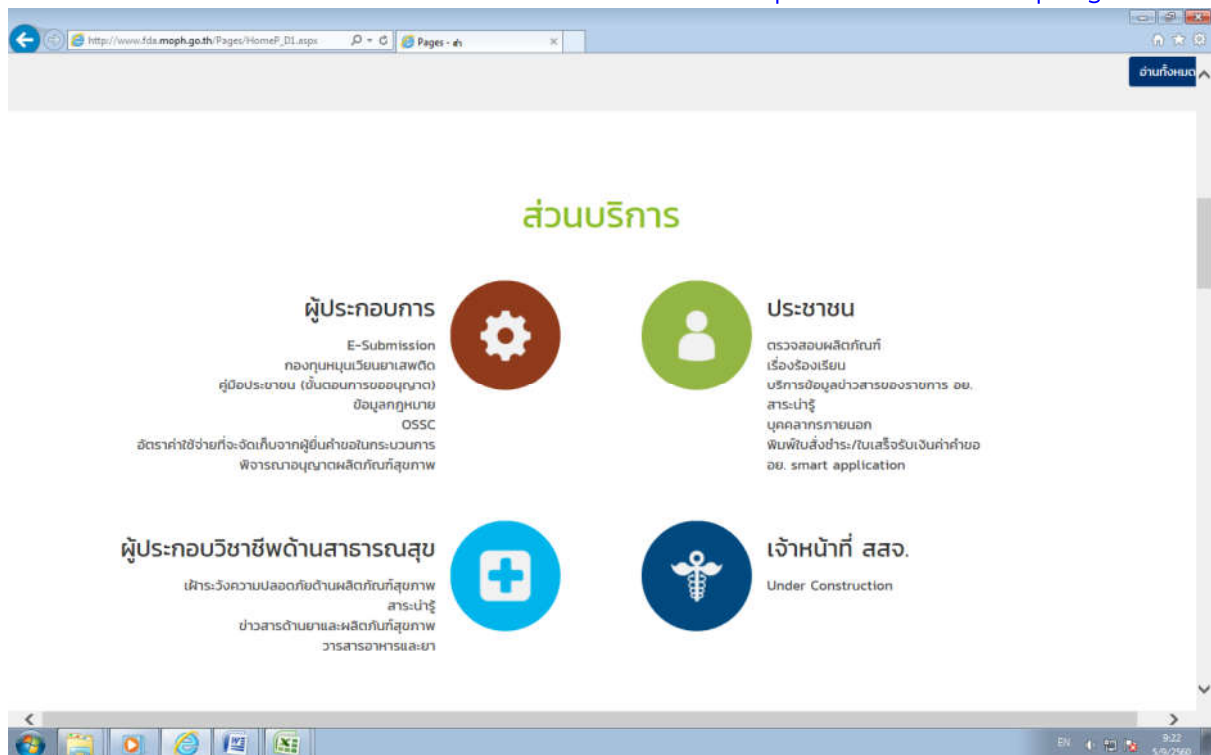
http://www.fda.moph.go.th/Pages/HomeP_D1.aspx
Pages - ส่ว

อ่านทั้งหมด

ส่วนบริการ

ผู้ประกอบการ

E-Submission
กองทุนหมุนเวียนยาเสพติด
คู่มือประชาชน (ขั้นตอนการขออนุญาต)
ข้อมูลกฎหมาย
OSSC
อัตราค่าใช้จ่ายที่จะจัดเก็บจากผู้ยื่นคำขอในกระบวนการพิจารณาอนุญาตผลิตภัณฑ์สุขภาพ

ประชาชน

ตรวจสอบผลิตภัณฑ์
เรื่องร้องเรียน
บริการข้อมูลข่าวสารของราชการ อย.
สาระน่ารู้
บุคคลากรภายนอก
พิมพ์ใบสั่งชำระ/ใบเสร็จรับเงินค่าคำขอ
อย. smart application

ผู้ประกอบวิชาชีพด้านสาธารณสุข

เฝ้าระวังความปลอดภัยด้านผลิตภัณฑ์สุขภาพ
สาระน่ารู้
ข่าวสารด้านยาและผลิตภันฑ์สุขภาพ
วารสารอาหารและยา

เจ้าหน้าที่ สสจ.

Under Construction

EN 9:22 5/9/2560